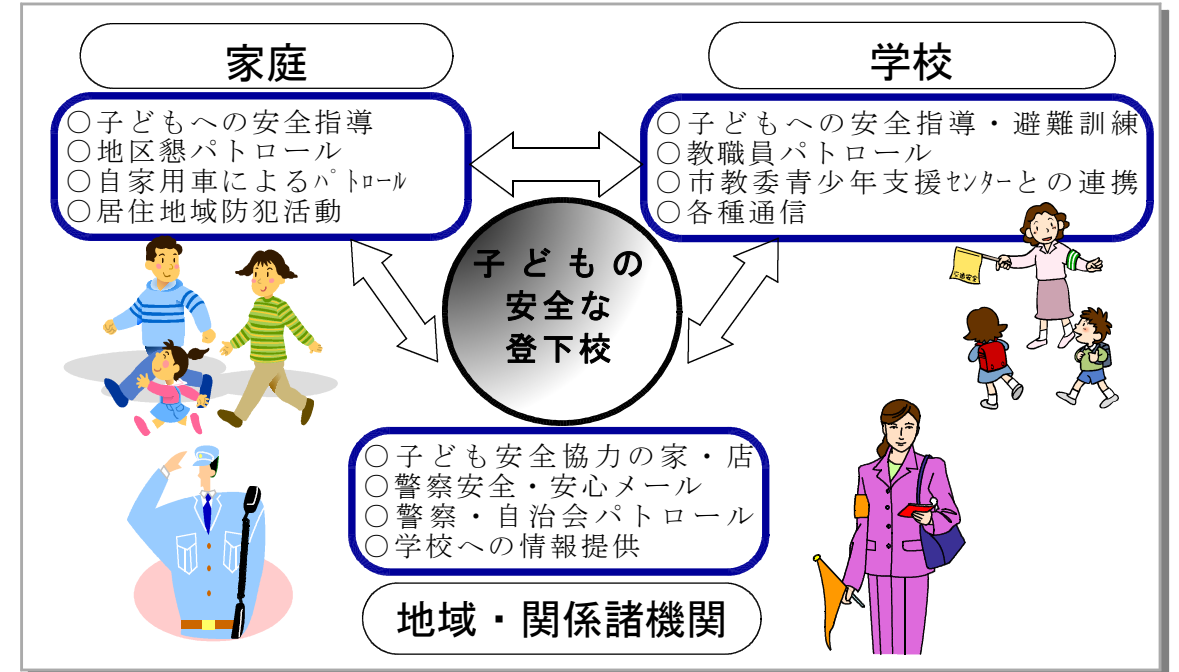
家庭

○子どもへの安全指導
○地区懇パトロール
○自家用車によるﾊﾟﾄﾛｰﾙ
○居住地域防犯活動

学校

○子どもへの安全指導・避難訓練
○教職員パトロール
○市教委青少年支援ｾﾝﾀｰとの連携
○各種通信

子どもの
安全な
登下校

交通安全

○子ども安全協力の家・店
○警察安全・安心メール
○警察・自治会パトロール
○学校への情報提供

地域・関係諸機関